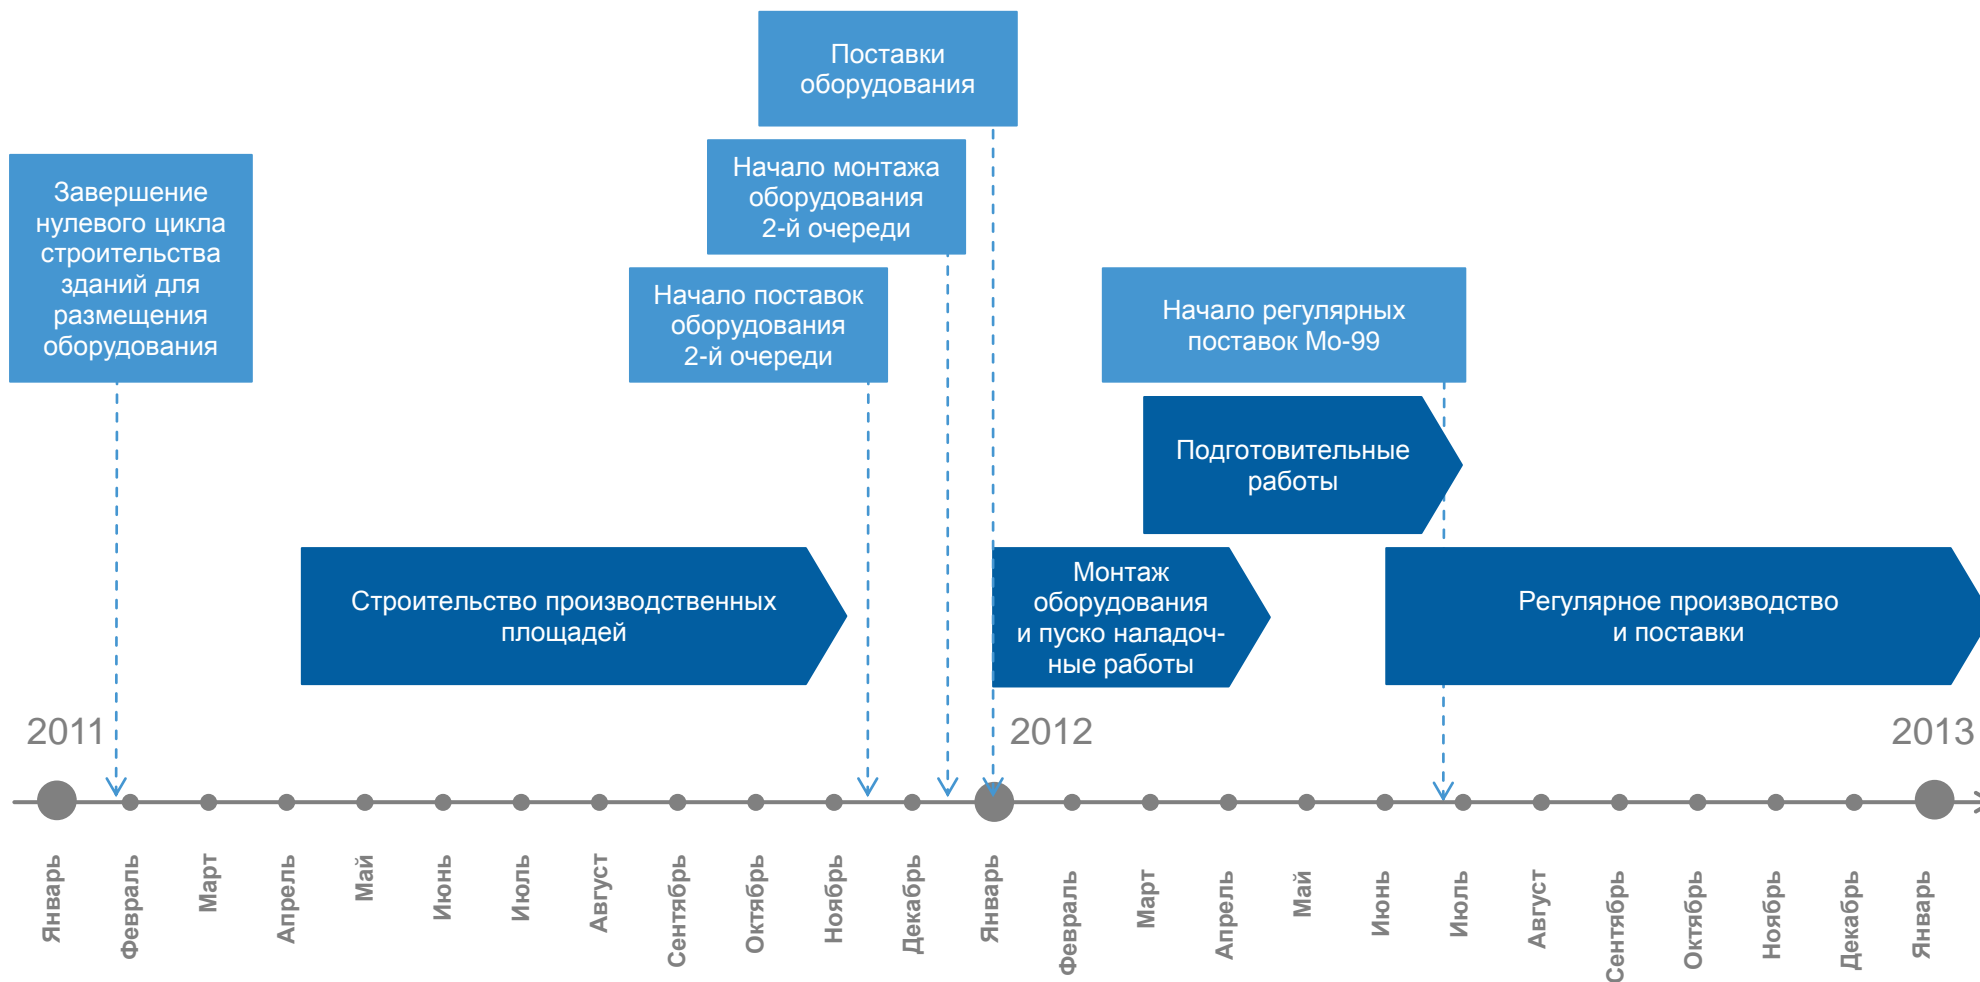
Поставки оборудования

Начало монтажа оборудования 2-й очереди

Завершение нулевого цикла строительства зданий для размещения оборудования

Начало поставок оборудования 2-й очереди

Начало регулярных поставок Мо-99

Подготовительные работы

Строительство производственных площадей

Монтаж оборудования и пуско наладочные работы

Регулярное производство и поставки

2011

2012

2013

Январь Февраль Март Апрель Май Июнь Июль Август Сентябрь Октябрь Ноябрь Декабрь Январь Февраль Март Апрель Май Июнь Июль Август Сентябрь Октябрь Ноябрь Декабрь Январь